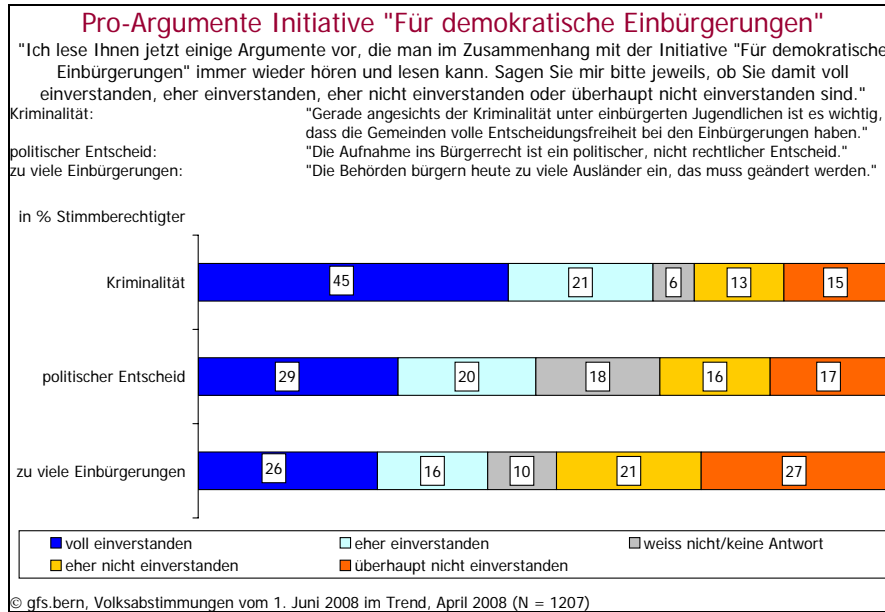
Pro-Argumente Initiative "Für demokratische Einbürgerungen"

"Ich lese Ihnen jetzt einige Argumente vor, die man im Zusammenhang mit der Initiative "Für demokratische Einbürgerungen" immer wieder hören und lesen kann. Sagen Sie mir bitte jeweils, ob Sie damit voll einverstanden, eher einverstanden, eher nicht einverstanden oder überhaupt nicht einverstanden sind."

Kriminalität: "Gerade angesichts der Kriminalität unter eingebürgerten Jugendlichen ist es wichtig, dass die Gemeinden volle Entscheidungsfreiheit bei den Einbürgerungen haben."
politischer Entscheid: "Die Aufnahme ins Bürgerrecht ist ein politischer, nicht rechtlicher Entscheid."
zu viele Einbürgerungen: "Die Behörden bürgern heute zu viele Ausländer ein, das muss geändert werden."

in % Stimmberechtigter

| | voll einverstanden | eher einverstanden | weiss nicht/keine Antwort | eher nicht einverstanden | überhaupt nicht einverstanden |
|---|---|---|---|---|---|
| Kriminalität | 45 | 21 | 6 | 13 | 15 |
| politischer Entscheid | 29 | 20 | 18 | 16 | 17 |
| zu viele Einbürgerungen | 26 | 16 | 10 | 21 | 27 |

voll einverstanden
eher einverstanden
weiss nicht/keine Antwort
eher nicht einverstanden
überhaupt nicht einverstanden

© gfs.bern, Volksabstimmungen vom 1. Juni 2008 im Trend, April 2008 (N = 1207)